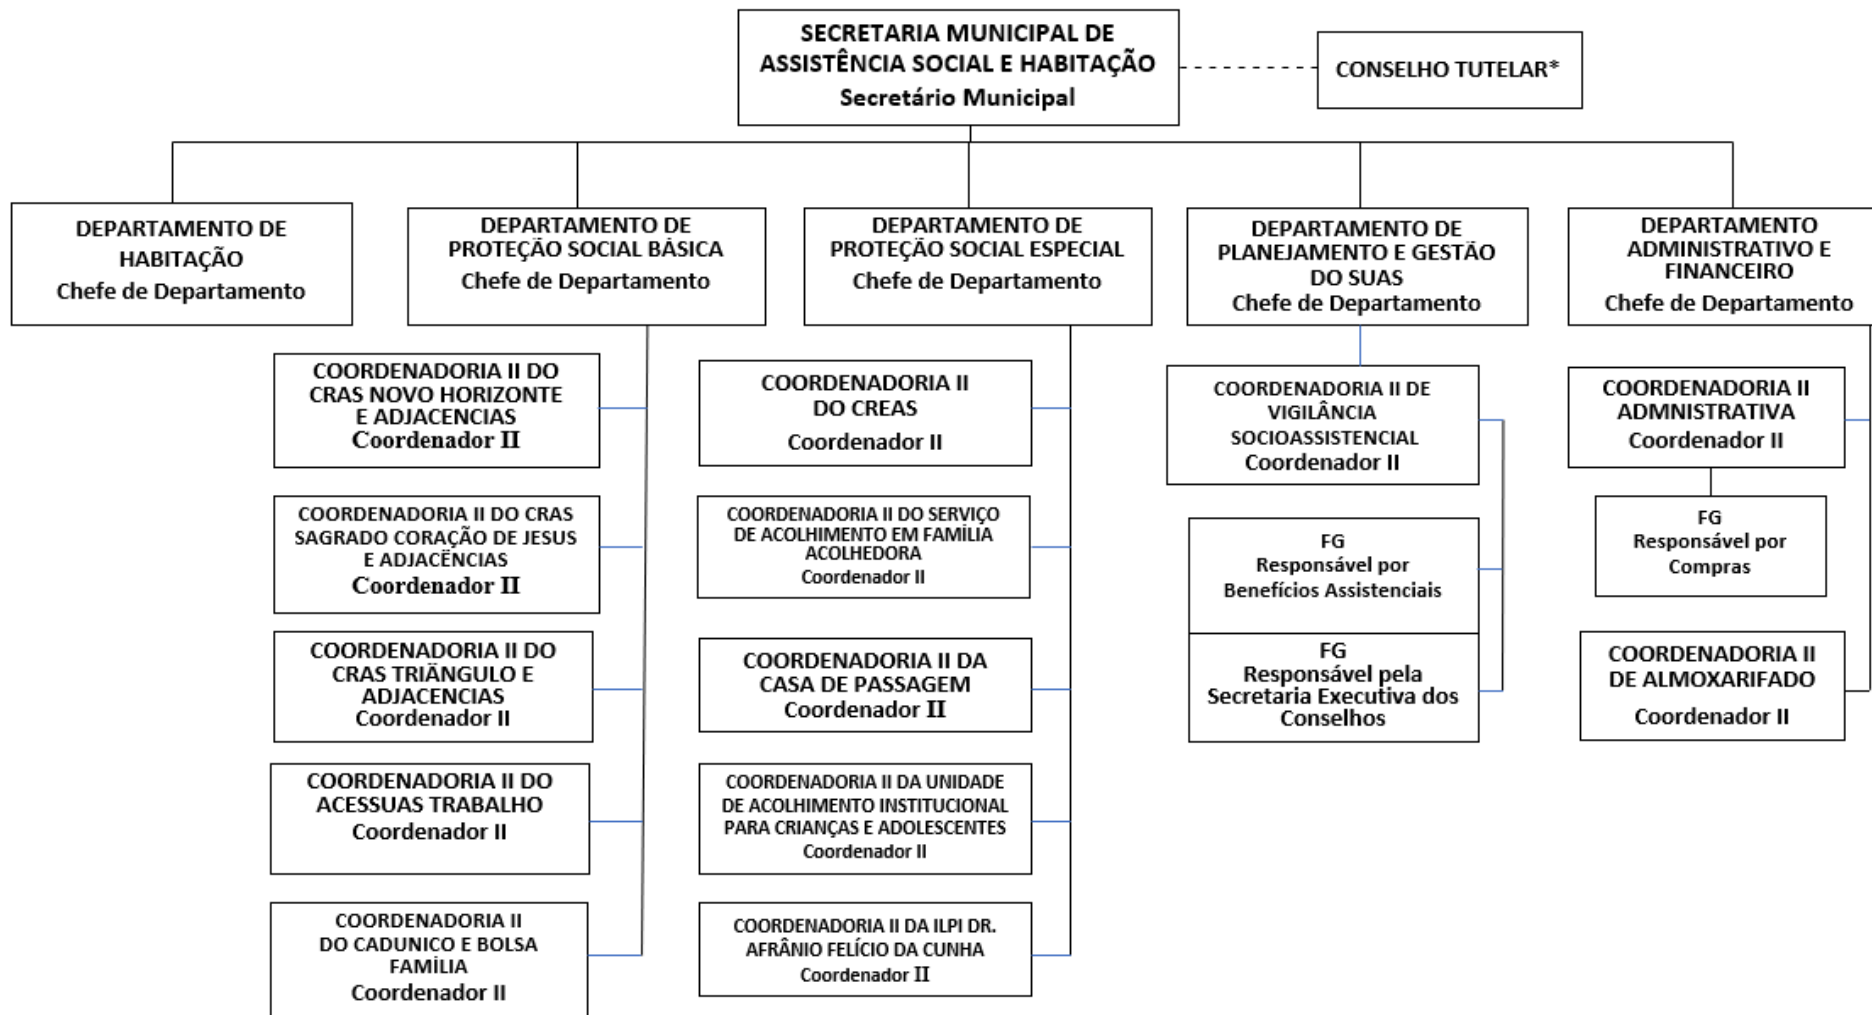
SECRETARIA MUNICIPAL DE ASSISTÊNCIA SOCIAL E HABITAÇÃO
Secretário Municipal

CONSELHO TUTELAR*

DEPARTAMENTO DE HABITAÇÃO
Chefe de Departamento

DEPARTAMENTO DE PROTEÇÃO SOCIAL BÁSICA
Chefe de Departamento

COORDENADORIA II DO CRAS NOVO HORIZONTE E ADJACENCIAS
Coordenador II

COORDENADORIA II DO CRAS SAGRADO CORAÇÃO DE JESUS E ADJACÊNCIAS
Coordenador II

COORDENADORIA II DO CRAS TRIÂNGULO E ADJACENCIAS
Coordenador II

COORDENADORIA II DO ACESSUAS TRABALHO
Coordenador II

COORDENADORIA II DO CADUNICO E BOLSA FAMÍLIA
Coordenador II

DEPARTAMENTO DE PROTEÇÃO SOCIAL ESPECIAL
Chefe de Departamento

COORDENADORIA II DO CREAS
Coordenador II

COORDENADORIA II DO SERVIÇO DE ACOLHIMENTO EM FAMÍLIA ACOLHEDORA
Coordenador II

COORDENADORIA II DA CASA DE PASSAGEM
Coordenador II

COORDENADORIA II DA UNIDADE DE ACOLHIMENTO INSTITUCIONAL PARA CRIANÇAS E ADOLESCENTES
Coordenador II

COORDENADORIA II DA ILPI DR. AFRÂNIO FELÍCIO DA CUNHA
Coordenador II

DEPARTAMENTO DE PLANEJAMENTO E GESTÃO DO SUAS
Chefe de Departamento

COORDENADORIA II DE VIGILÂNCIA SOCIOASSISTENCIAL
Coordenador II

FG
Responsável por Benefícios Assistenciais

FG
Responsável pela Secretaria Executiva dos Conselhos

DEPARTAMENTO ADMINISTRATIVO E FINANCEIRO
Chefe de Departamento

COORDENADORIA II ADMNISTRATIVA
Coordenador II

FG
Responsável por Compras

COORDENADORIA II DE ALMOXARIFADO
Coordenador II